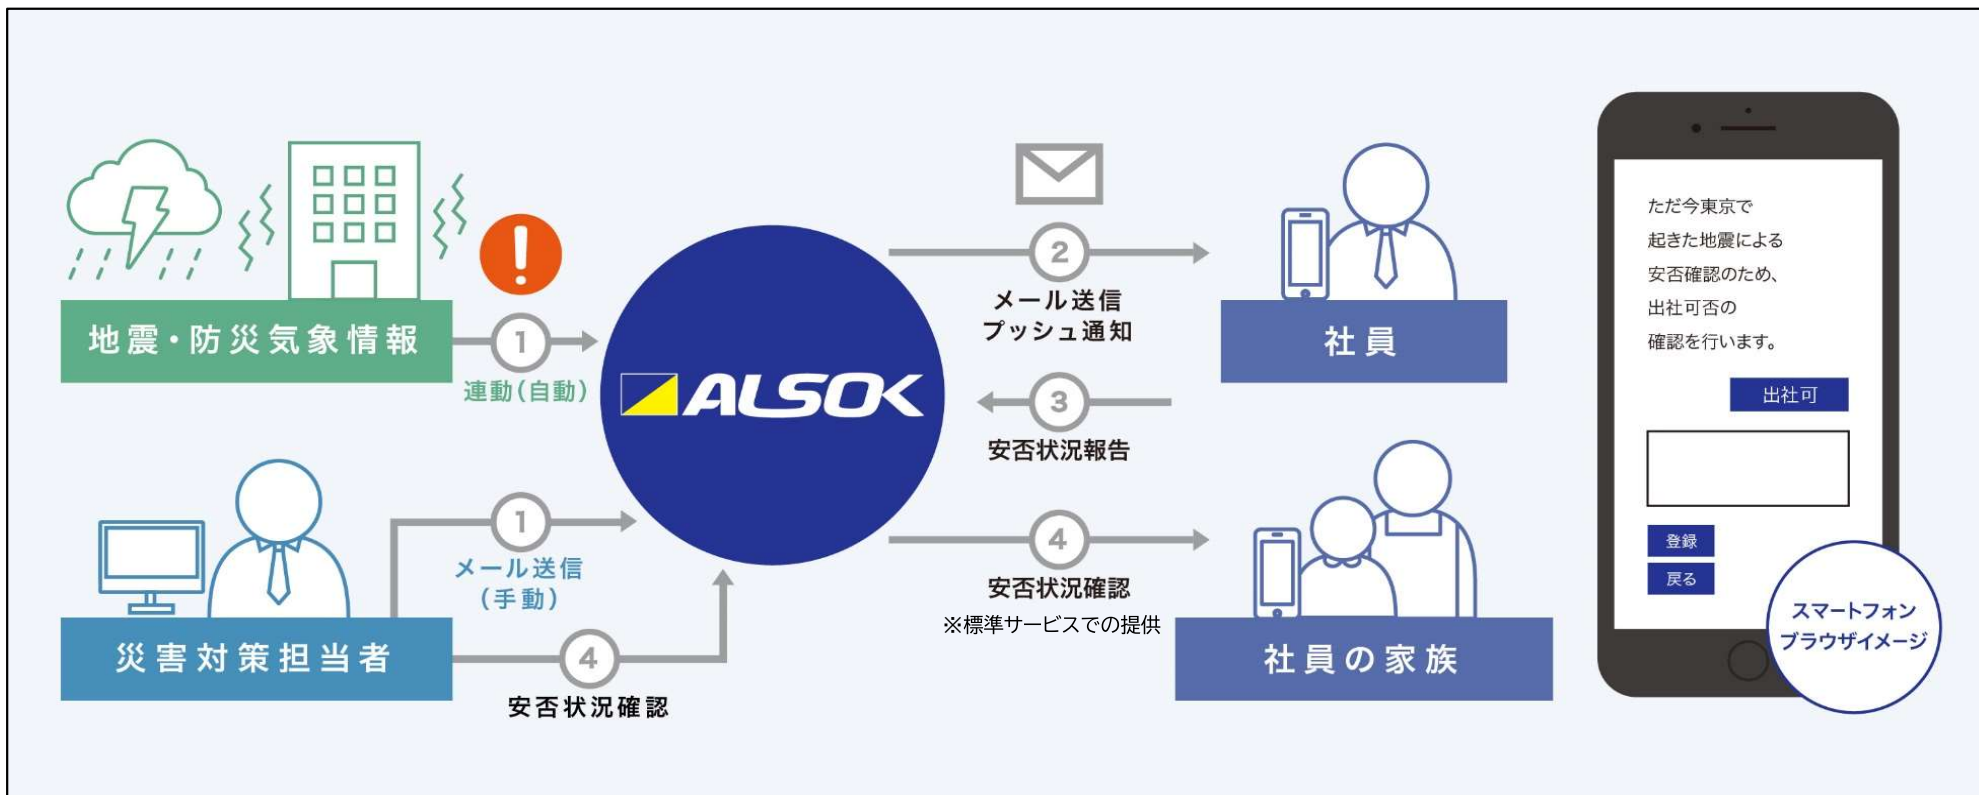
地震・防災気象情報

1

連動（自動）

ALSOK

2

メール送信
プッシュ通知

社員

3

安否状況報告

災害対策担当者

1

メール送信
（手動）

4

安否状況確認

4

安否状況確認
※標準サービスでの提供

社員の家族

ただ今東京で
起きた地震による
安否確認のため、
出社可否の
確認を行います。

出社可

登録

戻る

スマートフォン
ブラウザイメージ